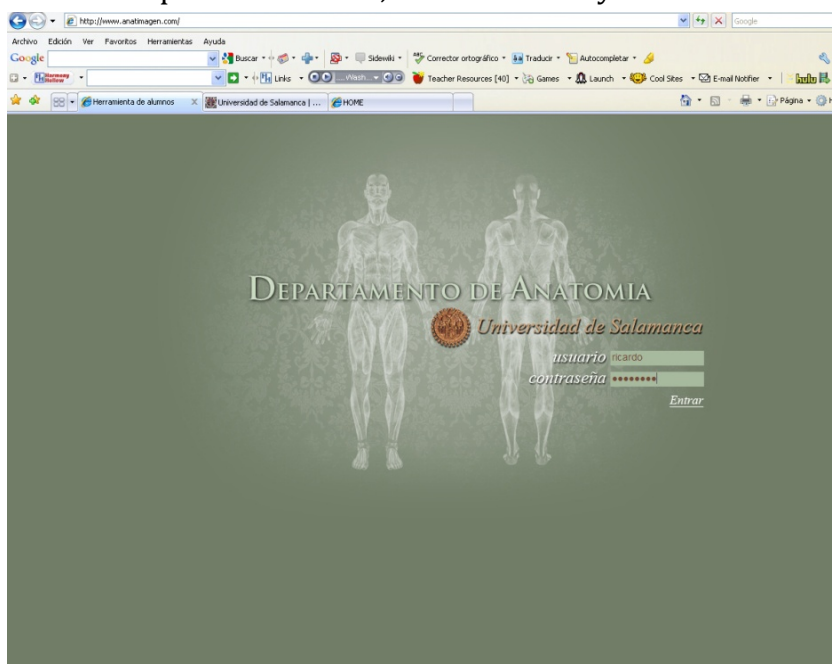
http://www.anatimagen.com/

Google

Archivo Edición Ver Favoritos Herramientas Ayuda

Google

Buscar

Sidewiki

Corrector ortográfico

Traducir

Autocompletar

Harmony Hollow

Links

Wash...

Teacher Resources [40]

Games

Launch

Cool Sites

E-mail Notifier

hulu

Herramienta de alumnos

Universidad de Salamanca | ...

HOME

Página

DEPARTAMENTO DE ANATOMIA

Universidad de Salamanca

usuario ricardo

contraseña ••••••••

Entrar